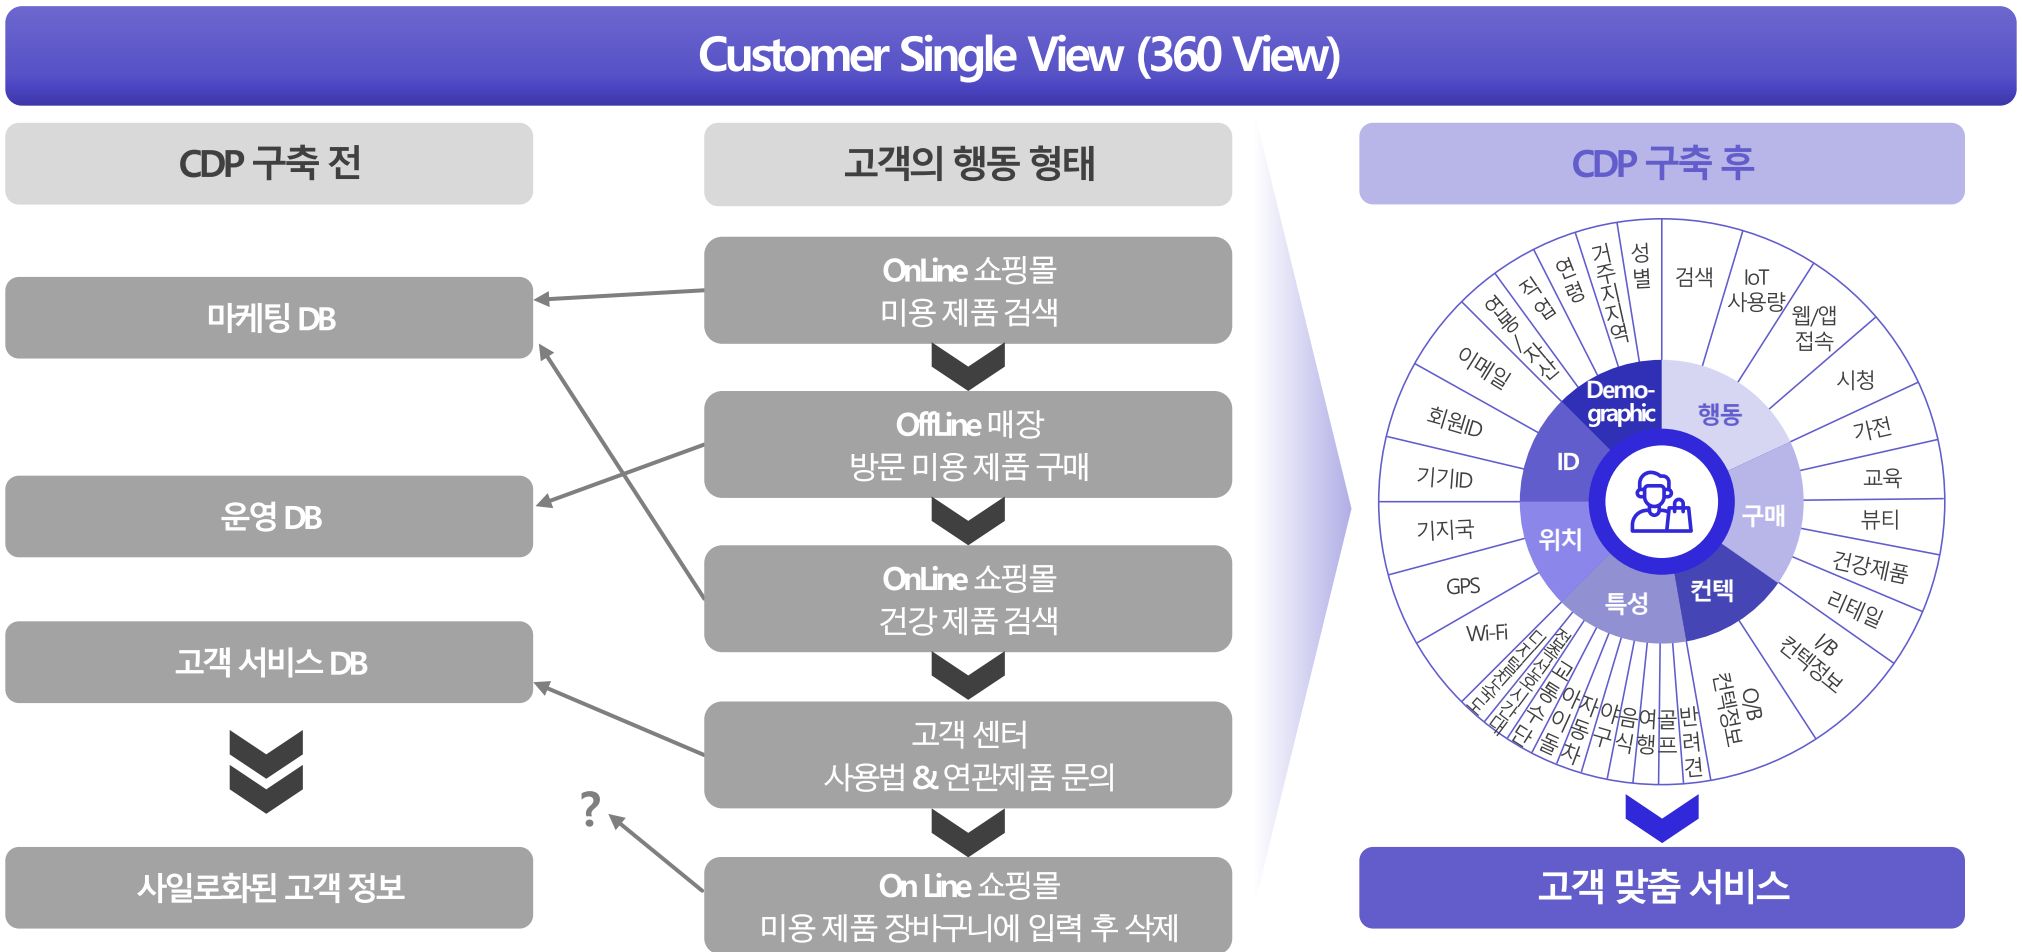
Customer Single View (360 View)

CDP 구축 전

고객의 행동 형태

CDP 구축 후

마케팅 DB

운영 DB

고객 서비스 DB

사일로화된 고객 정보

OnLine 쇼핑몰
미용 제품 검색

OffLine 매장
방문 미용 제품 구매

OnLine 쇼핑몰
건강 제품 검색

고객 센터
사용법 & 연관제품 문의

?

On Line 쇼핑몰
미용 제품 장바구니에 입력 후 삭제

Demo-graphic
행동
ID
구매
위치
특성
컨텍

성별
거주지역
연령
직업
핸드폰
이메일
회원ID
기기ID
기지국
GPS
Wi-Fi
검색
IoT 사용량
웹/앱 접속
시청
가전
교육
뷰티
건강제품
리테일
I/B 컨택정보
O/B 컨택정보
반려견
골프
여행
음식
자녀
이동
수단
기타

고객 맞춤 서비스